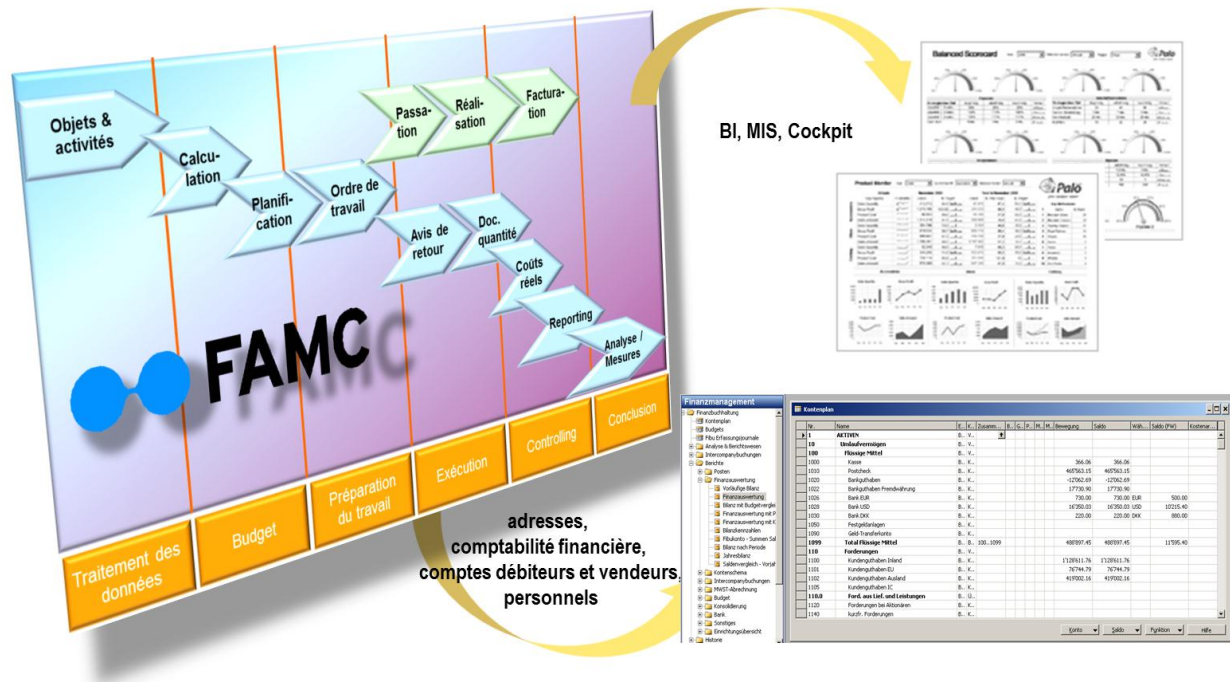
Objets & activités

Calculation

Planification

Ordre de travail

Passation

Réalisation

Facturation

Avis de retour

Doc. quantité

Coûts réels

Reporting

Analyse / Mesures

FAMC

Traitement des données

Budget

Préparation du travail

Exécution

Controlling

Conclusion

BI, MIS, Cockpit

Balanced Scorecard

Palo

Product Monitor

Palo

adresses, comptabilité financière, comptes débiteurs et vendeurs, personnels

Finanzmanagement
Finanzbuchhaltung
Kontenplan
Budgets
Fibu Erfassungsjournale
Analyse & Berichtswesen
Intercompanybuchungen
Berichte
Posten
Finanzauswertung
Vorläufige Bilanz
Finanzauswertung
Bilanz mit Budgetvergl
Finanzauswertung mit P
Finanzauswertung mit K
Bilanzkennzahlen
Fibukonto - Summen Sal
Bilanz nach Periode
Jahresbilanz
Saldenvergleich - Vorjah
Kontenschema
Intercompanybuchungen
MWST-Abrechnung
Budget
Konsolidierung
Bank
Sonstiges
Einrichtungsübersicht
Historie

Kontenplan

| Nr. | Name | E.. | K.. | Zusamm.. | B.. | G.. | P.. | M.. | M.. | Bewegung | Saldo | Wäh.. | Saldo (FW) | Kostenar.. |
|---|---|---|---|---|---|---|---|---|---|---|---|---|---|---|
| 1 | AKTIVEN | B.. | V.. | | | | | | | | | | | |
| 10 | Umlaufvermögen | B.. | V.. | | | | | | | | | | | |
| 100 | Flüssige Mittel | B.. | V.. | | | | | | | | | | | |
| 1000 | Kasse | B.. | K.. | | | | | | | 366.06 | 366.06 | | | |
| 1010 | Postcheck | B.. | K.. | | | | | | | 465'563.15 | 465'563.15 | | | |
| 1020 | Bankguthaben | B.. | K.. | | | | | | | -12'062.69 | -12'062.69 | | | |
| 1022 | Bankguthaben Fremdwährung | B.. | K.. | | | | | | | 17'730.90 | 17'730.90 | | | |
| 1026 | Bank EUR | B.. | K.. | | | | | | | 730.00 | 730.00 | EUR | 500.00 | |
| 1028 | Bank USD | B.. | K.. | | | | | | | 16'350.03 | 16'350.03 | USD | 10'215.40 | |
| 1030 | Bank DKK | B.. | K.. | | | | | | | 220.00 | 220.00 | DKK | 880.00 | |
| 1050 | Festgeldanlagen | B.. | K.. | | | | | | | | | | | |
| 1090 | Geld-Transferkonto | B.. | K.. | | | | | | | | | | | |
| 1099 | Total Flüssige Mittel | B.. | B.. | 100..1099 | | | | | | 488'897.45 | 488'897.45 | | 11'595.40 | |
| 110 | Forderungen | B.. | V.. | | | | | | | | | | | |
| 1100 | Kundenguthaben Inland | B.. | K.. | | | | | | | 1'128'611.76 | 1'128'611.76 | | | |
| 1101 | Kundenguthaben EU | B.. | K.. | | | | | | | 76'744.79 | 76'744.79 | | | |
| 1102 | Kundenguthaben Ausland | B.. | K.. | | | | | | | 419'002.16 | 419'002.16 | | | |
| 1105 | Kundenguthaben IC | B.. | K.. | | | | | | | | | | | |
| 110.0 | Ford. aus Lief. und Leistungen | B.. | Ü.. | | | | | | | | | | | |
| 1120 | Forderungen bei Aktionären | B.. | K.. | | | | | | | | | | | |
| 1140 | kurzfr. Forderungen | B.. | K.. | | | | | | | | | | | |

Konto
Saldo
Funktion
Hilfe